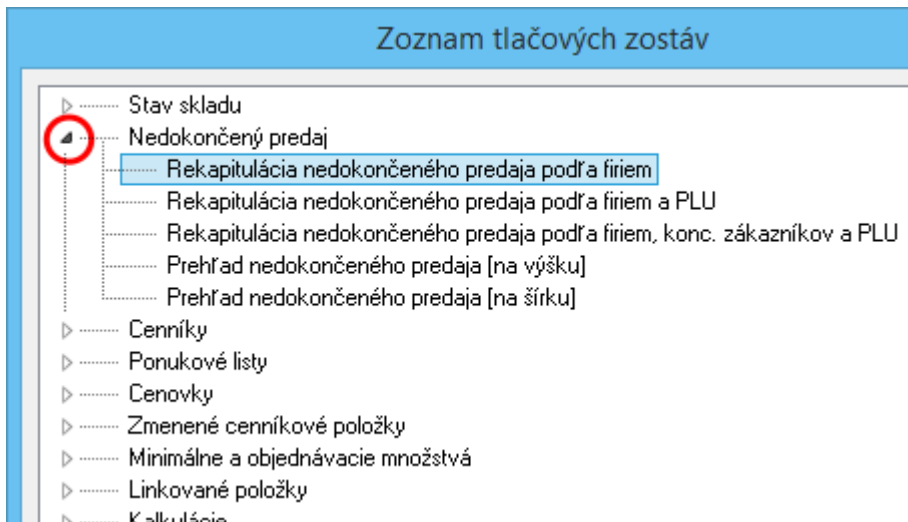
Zoznam tlačových zostáv

Stav skladu
Nedokončený predaj
Rekapitulácia nedokončeného predaja podľa firiem
Rekapitulácia nedokončeného predaja podľa firiem a PLU
Rekapitulácia nedokončeného predaja podľa firiem, konc. zákazníkov a PLU
Prehľad nedokončeného predaja [na výšku]
Prehľad nedokončeného predaja [na šírku]
Cenníky
Ponukové listy
Cenovky
Zmenené cenníkové položky
Minimálne a objednávacie množstvá
Linkované položky
Kalkulácie